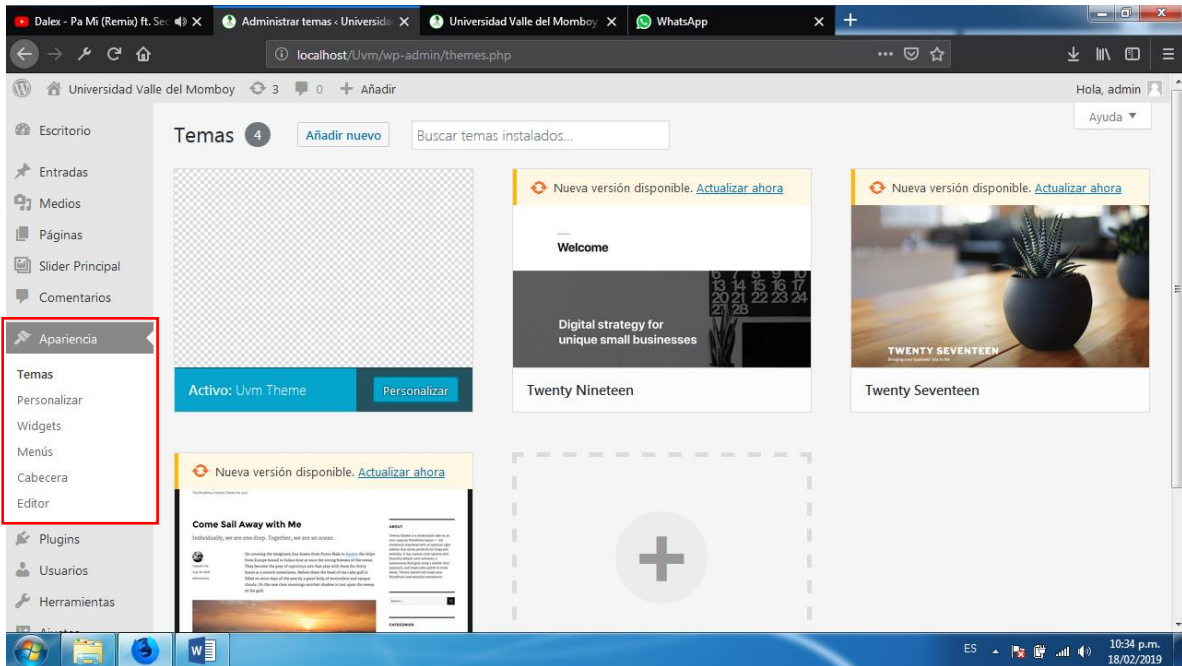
Dalex - Pa Mi (Remix) ft. Se
Administrar temas ‹ Universida
Universidad Valle del Momboy
WhatsApp

localhost/Uvm/wp-admin/themes.php

Universidad Valle del Momboy 3 0 Añadir
Hola, admin

Escritorio
Entradas
Medios
Páginas
Slider Principal
Comentarios
Apariencia
Temas
Personalizar
Widgets
Menús
Cabecera
Editor
Plugins
Usuarios
Herramientas

Temas 4 Añadir nuevo Buscar temas instalados...
Ayuda ▼

Activo: Uvm Theme
Personalizar

Nueva versión disponible. Actualizar ahora
Welcome
Digital strategy for unique small businesses
Twenty Nineteen

Nueva versión disponible. Actualizar ahora
TWENTY SEVENTEEN
Twenty Seventeen

Nueva versión disponible. Actualizar ahora
Come Sail Away with Me
Individually, we are one drop. Together, we are an ocean.

ES
10:34 p.m.
18/02/2019